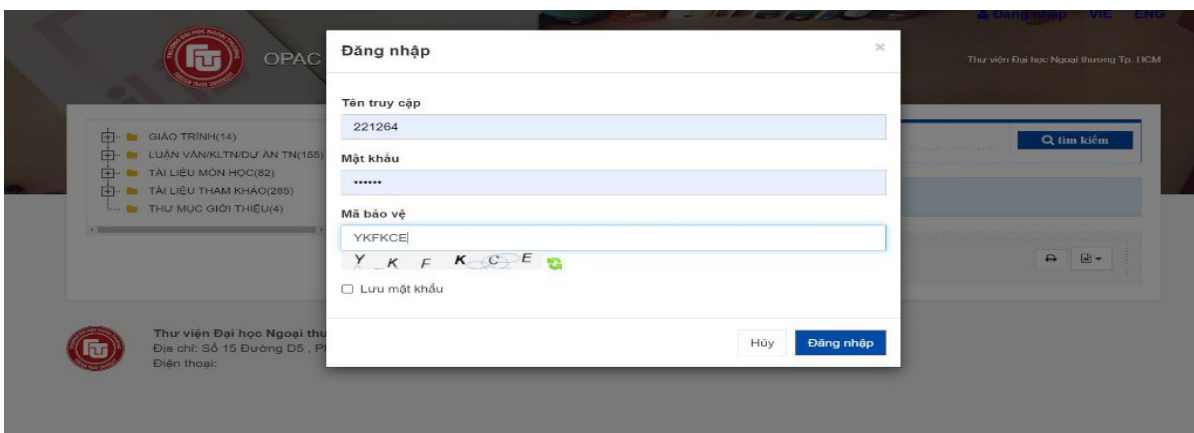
Đăng nhập VIE ENG

OPAC

Thư viện Đại học Ngoại thương Tp. HCM

GIÁO TRÌNH(14)
LUẬN VĂN/KLTN/DỰ ÁN TN(155)
TÀI LIỆU MÔN HỌC(82)
TÀI LIỆU THAM KHẢO(285)
THƯ MỤC GIỚI THIỆU(4)

tìm kiếm

Thư viện Đại học Ngoại thu
Địa chỉ: Số 15 Đường D5 , P
Điện thoại:

Đăng nhập

×

Tên truy cập
221264

Mật khẩu
••••••

Mã bảo vệ
YKFKCE

Y K F K C E

Lưu mật khẩu

Hủy

Đăng nhập